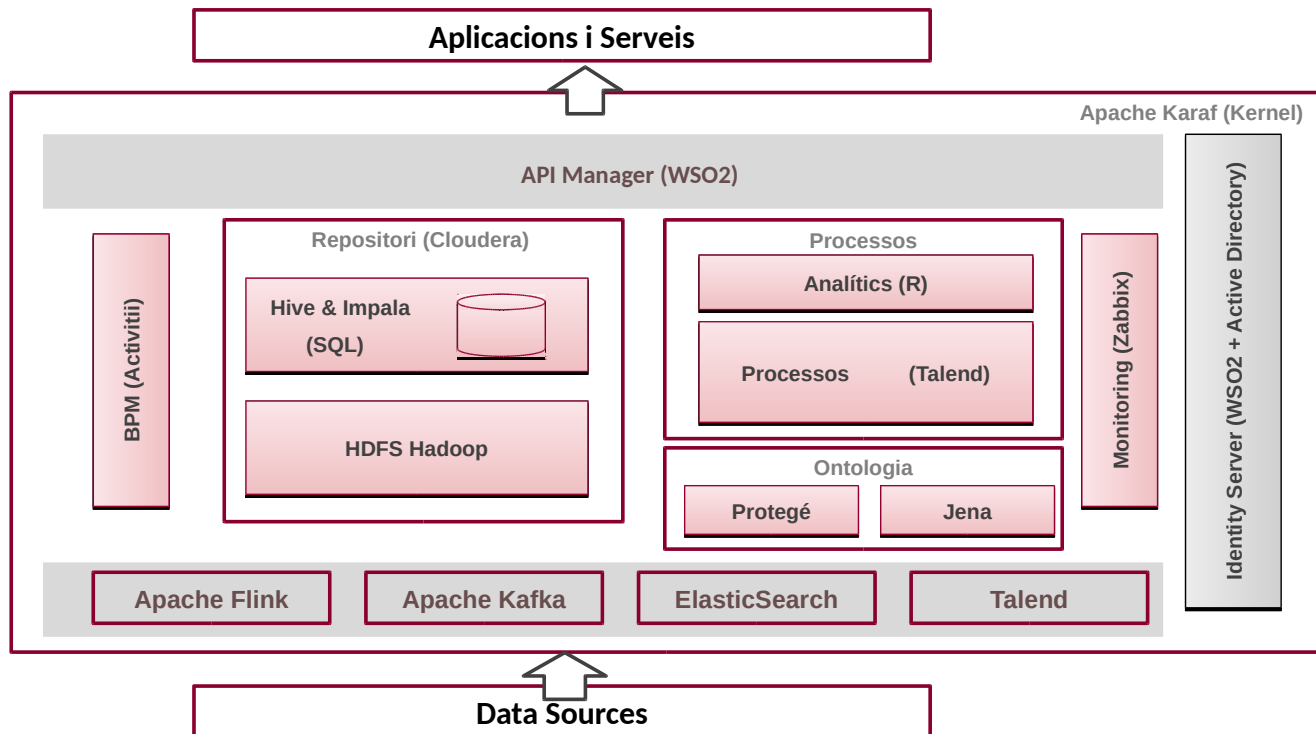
Aplicacions i Serveis

Apache Karaf (Kernel)

API Manager (WSO2)

BPM (Activitii)

Repositori (Cloudera)

Hive & Impala

(SQL)

HDFS Hadoop

Processos

Analítics (R)

Processos (Talend)

Ontologia

Protegé

Jena

Monitoring (Zabbix)

Identity Server (WSO2 + Active Directory)

Apache Flink

Apache Kafka

ElasticSearch

Talend

Data Sources